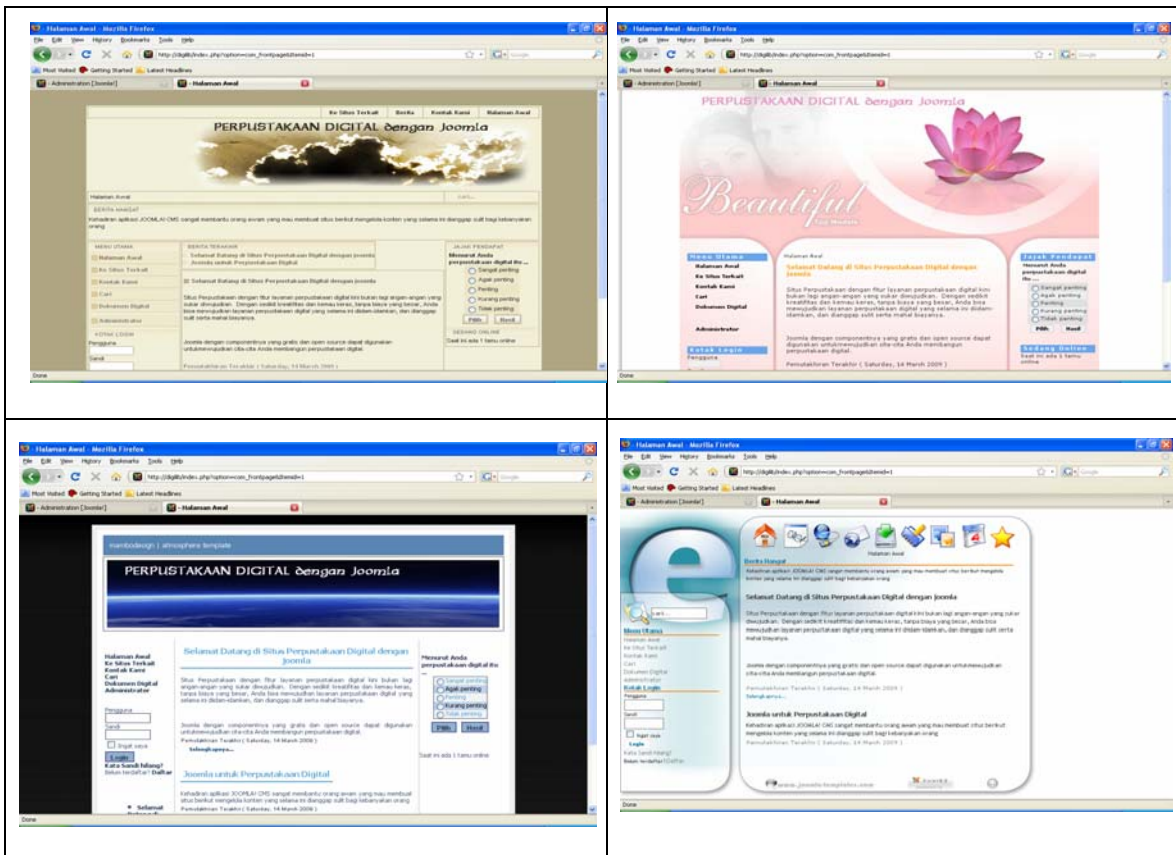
Halaman Awal - Mozilla Firefox
File Edit View History Bookmarks Tools Help
http://digilib/index.php?option=com_frontpage&Itemid=1
Most Visited Getting Started Latest Headlines
Administration [Joomla!]
Halaman Awal

Ke Situs Terkait Berita Kontak Kami Halaman Awal
PERPUSTAKAAN DIGITAL dengan Joomla
Halaman Awal
Cari...
BERITA HANGAT
Kehadiran aplikasi JOOMLA! CMS sangat membantu orang awam yang mau membuat situs berikut mengelola konten yang selama ini dianggap sulit bagi kebanyakan orang
MENU UTAMA
Halaman Awal
Ke Situs Terkait
Kontak Kami
Cari
Dokumen Digital
Administrator
KOTAK LOGIN
Pengguna
Sandi
BERITA TERAKHIR
Selamat Datang di Situs Perpustakaan Digital dengan Joomla
Joomla untuk Perpustakaan Digital
Selamat Datang di Situs Perpustakaan Digital dengan Joomla
Situs Perpustakaan dengan fitur layanan perpustakaan digital kini bukan lagi angan-angan yang sukar diwujudkan. Dengan sedikit kreatifitas dan kemau keras, tanpa biaya yang besar, Anda bisa mewujudkan layanan perpustakaan digital yang selama ini diidam-idamkan, dan dianggap sulit serta mahal biayanya.
Joomla dengan componentnya yang gratis dan open source dapat digunakan untukmewujudkan cita-cita Anda membangun perpustakaan digital.
Pemutakhiran Terakhir ( Saturday, 14 March 2009 )
JAJAK PENDAPAT
Menurut Anda perpustakaan digital itu ...
Sangat penting
Agak penting
Penting
Kurang penting
Tidak penting
Pilih Hasil
SEDANG ONLINE
Saat ini ada 1 tamu online
Done

Halaman Awal - Mozilla Firefox
PERPUSTAKAAN DIGITAL dengan Joomla
Beautiful
Menu Utama
Halaman Awal
Ke Situs Terkait
Kontak Kami
Cari
Dokumen Digital
Administrator
Kotak Login
Pengguna
Halaman Awal
Selamat Datang di Situs Perpustakaan Digital dengan Joomla
Situs Perpustakaan dengan fitur layanan perpustakaan digital kini bukan lagi angan-angan yang sukar diwujudkan. Dengan sedikit kreatifitas dan kemau keras, tanpa biaya yang besar, Anda bisa mewujudkan layanan perpustakaan digital yang selama ini diidam-idamkan, dan dianggap sulit serta mahal biayanya.
Joomla dengan componentnya yang gratis dan open source dapat digunakan untukmewujudkan cita-cita Anda membangun perpustakaan digital.
Pemutakhiran Terakhir ( Saturday, 14 March 2009 )
Jajak Pendapat
Menurut Anda perpustakaan digital itu ...
Sangat penting
Agak penting
Penting
Kurang penting
Tidak penting
Pilih Hasil
Sedang Online
Saat ini ada 1 tamu online
Done

Halaman Awal - Mozilla Firefox
mambodesign | atmosphere template
PERPUSTAKAAN DIGITAL dengan Joomla
Halaman Awal
Ke Situs Terkait
Kontak Kami
Cari
Dokumen Digital
Administrator
Pengguna
Sandi
Ingat saya
Login
Kata Sandi hilang?
Belum terdaftar? Daftar
Selamat Datang di Situs Perpustakaan Digital dengan Joomla
Situs Perpustakaan dengan fitur layanan perpustakaan digital kini bukan lagi angan-angan yang sukar diwujudkan. Dengan sedikit kreatifitas dan kemau keras, tanpa biaya yang besar, Anda bisa mewujudkan layanan perpustakaan digital yang selama ini diidam-idamkan, dan dianggap sulit serta mahal biayanya.
Joomla dengan componentnya yang gratis dan open source dapat digunakan untukmewujudkan cita-cita Anda membangun perpustakaan digital.
Pemutakhiran Terakhir ( Saturday, 14 March 2009 )
Selengkapnya...
Joomla untuk Perpustakaan Digital
Kehadiran aplikasi JOOMLA! CMS sangat membantu orang awam yang mau membuat situs berikut mengelola konten yang selama ini dianggap sulit bagi kebanyakan orang.
Pemutakhiran Terakhir ( Saturday, 14 March 2009 )
Menurut Anda perpustakaan digital itu ...
Sangat penting
Agak penting
Penting
Kurang penting
Tidak penting
Pilih Hasil
Saat ini ada 1 tamu online
Selamat
Done

Halaman Awal - Mozilla Firefox
Halaman Awal
Berita Hangat
Kehadiran aplikasi JOOMLA! CMS sangat membantu orang awam yang mau membuat situs berikut mengelola konten yang selama ini dianggap sulit bagi kebanyakan orang
Selamat Datang di Situs Perpustakaan Digital dengan Joomla
Situs Perpustakaan dengan fitur layanan perpustakaan digital kini bukan lagi angan-angan yang sukar diwujudkan. Dengan sedikit kreatifitas dan kemau keras, tanpa biaya yang besar, Anda bisa mewujudkan layanan perpustakaan digital yang selama ini diidam-idamkan, dan dianggap sulit serta mahal biayanya.
Joomla dengan componentnya yang gratis dan open source dapat digunakan untukmewujudkan cita-cita Anda membangun perpustakaan digital.
Pemutakhiran Terakhir ( Saturday, 14 March 2009 )
Selengkapnya...
Joomla untuk Perpustakaan Digital
Kehadiran aplikasi JOOMLA! CMS sangat membantu orang awam yang mau membuat situs berikut mengelola konten yang selama ini dianggap sulit bagi kebanyakan orang
Pemutakhiran Terakhir ( Saturday, 14 March 2009 )
cari...
Menu Utama
Halaman Awal
Ke Situs Terkait
Kontak Kami
Cari
Dokumen Digital
Administrator
Kotak Login
Pengguna
Sandi
Ingat saya
Login
Kata Sandi hilang?
Belum terdaftar? Daftar
www.joomla-templates.com
Joomla
Done